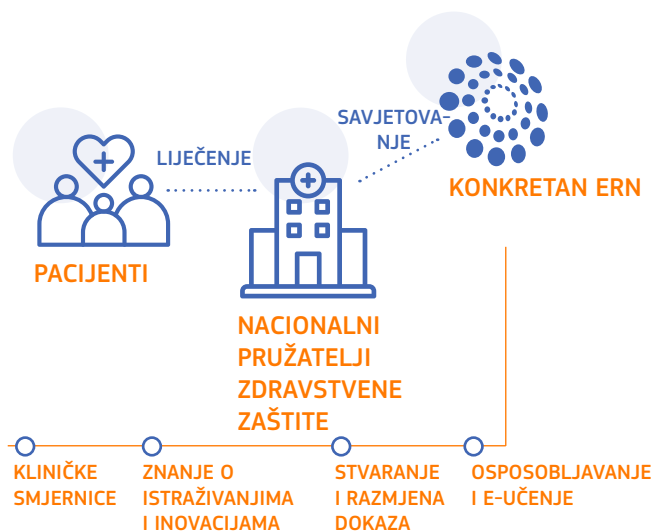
LIJEČENJE

SAVJETOVANJE

KONKRETAN ERN

PACIJENTI

NACIONALNI PRUŽATELJI ZDRAVSTVENE ZAŠTITE

KLINIČKE SMJERNICE

ZNANJE O ISTRAŽIVANJIMA I INOVACIJAMA

STVARANJE I RAZMJENA DOKAZA

OSPOSOBLJAVANJE I E-UČENJE